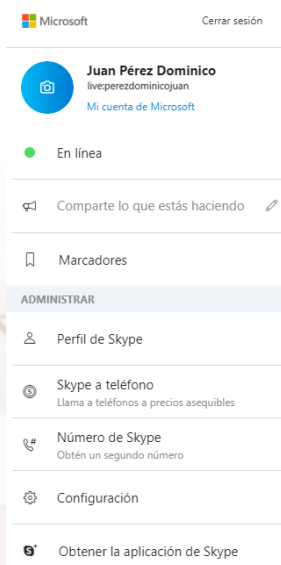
Microsoft

Cerrar sesión

Juan Pérez Dominico
live:perezdominicojuan
Mi cuenta de Microsoft

En línea

Comparte lo que estás haciendo

Marcadores

ADMINISTRAR

Perfil de Skype

Skype a teléfono
Llama a teléfonos a precios asequibles

Número de Skype
Obtén un segundo número

Configuración

Obtener la aplicación de Skype